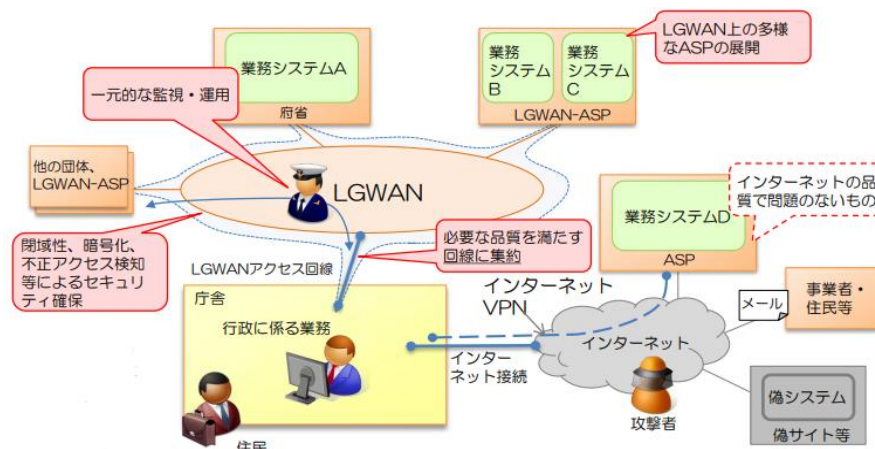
業務システムA

府省

一元的な監視・運用

業務システムB

業務システムC

LGWAN-ASP

LGWAN上の多様なASPの展開

他の団体、LGWAN-ASP

LGWAN

閉域性、暗号化、不正アクセス検知等によるセキュリティ確保

必要な品質を満たす回線に集約

インターネットの品質で問題のないもの

業務システムD

ASP

LGWANアクセス回線

庁舎

行政に係る業務

インターネットVPN

インターネット

インターネット接続

メール

事業者・住民等

攻撃者

偽システム

偽サイト等

住民